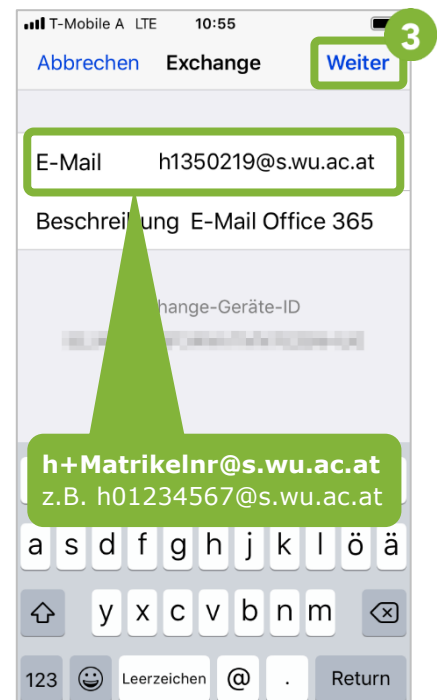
T-Mobile A LTE 10:55

3

Abbrechen Exchange Weiter

E-Mail h1350219@s.wu.ac.at

Beschrei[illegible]ung E-Mail Office 365

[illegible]hange-Geräte-ID

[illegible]

h+Matrikelnr@s.wu.ac.at
z.B. h01234567@s.wu.ac.at

a s d f g h j k l ö ä

y x c v b n m

123 Leerzeichen @ . Return